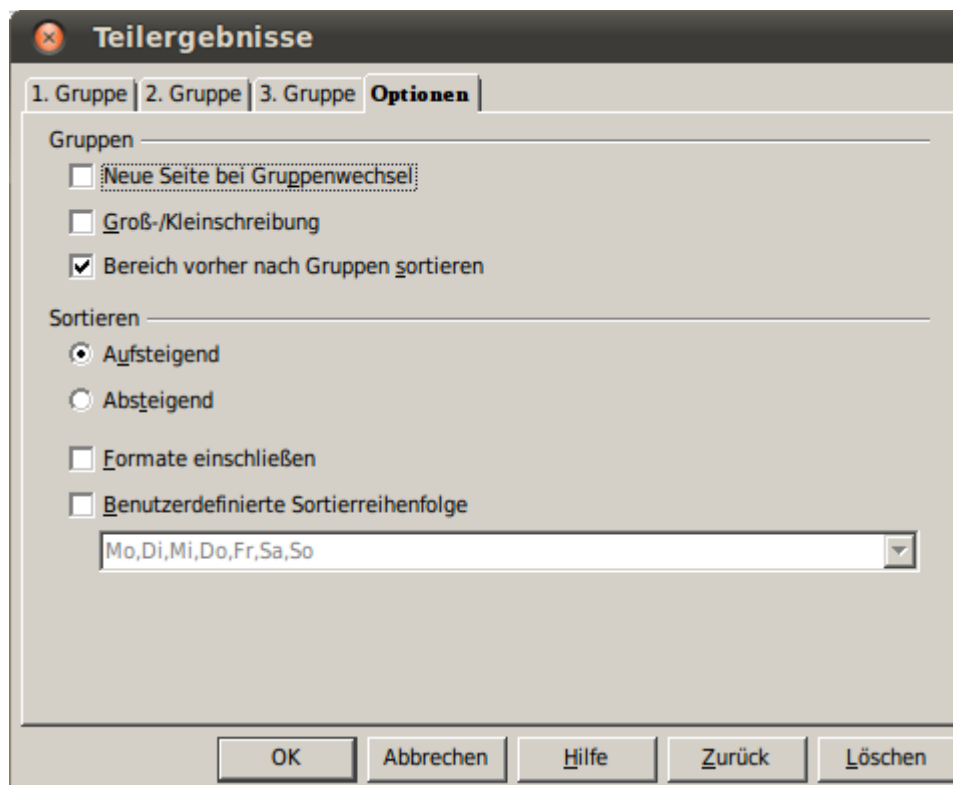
Teilergebnisse

1. Gruppe | 2. Gruppe | 3. Gruppe | Optionen

Gruppen

Neue Seite bei Gruppenwechsel

Groß-/Kleinschreibung

Bereich vorher nach Gruppen sortieren

Sortieren

Aufsteigend

Absteigend

Formate einschließen

Benutzerdefinierte Sortierreihenfolge

Mo,Di,Mi,Do,Fr,Sa,So

OK | Abbrechen | Hilfe | Zurück | Löschen